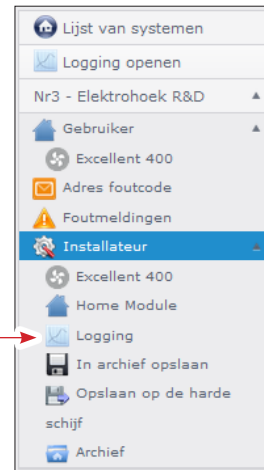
Lijst van systemen
Logging openen
Nr3 - Elektrohoek R&D
Gebruiker
Excellent 400
Adres foutcode
Foutmeldingen
Installateur
Excellent 400
Home Module
Logging
In archief opslaan
Opslaan op de harde schijf
Archief